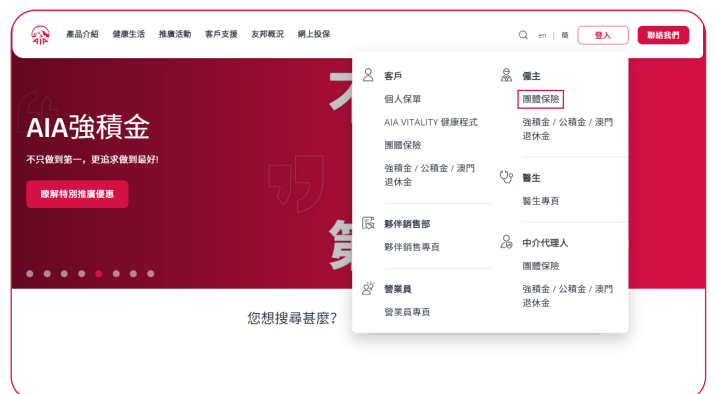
AIA

產品介紹 健康生活 推廣活動 客戶支援 友邦概況 網上投保

en | 簡

登入

聯絡我們

AIA強積金

不只做到第一，更追求做到最好!

瞭解特別推廣優惠

客戶

個人保單

AIA VITALITY 健康程式

團體保險

強積金 / 公積金 / 澳門退休金

夥伴銷售部

夥伴銷售專頁

營業員

營業員專頁

僱主

團體保險

強積金 / 公積金 / 澳門退休金

醫生

醫生專頁

中介代理人

團體保險

強積金 / 公積金 / 澳門退休金

您想搜尋甚麼?